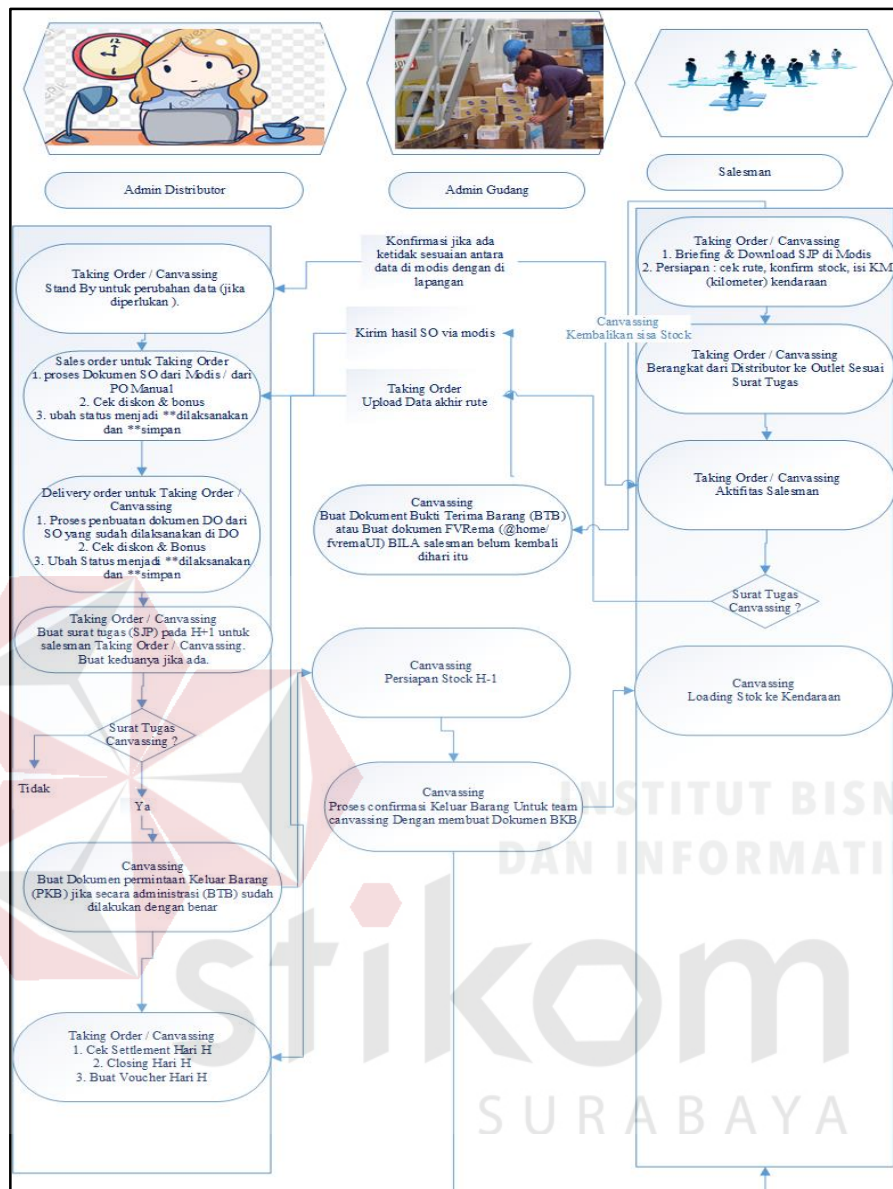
Admin Distributor

Admin Gudang

Salesman

Taking Order / Canvassing
1. Briefing & Download SJP di Modis
2. Persiapan : cek rute, konfirm stock, isi KM (kilometer) kendaraan

Konfirmasi jika ada ketidak sesuaian antara data di modis dengan di lapangan

Taking Order / Canvassing
Stand By untuk perubahan data (jika diperlukan ).

Kirim hasil SO via modis

Canvassing
Kembalikan sisa Stock

Taking Order / Canvassing
Berangkat dari Distributor ke Outlet Sesuai Surat Tugas

Sales order untuk Taking Order
1. proses Dokumen SO dari Modis / dari PO Manual
2. Cek diskon & bonus
3. ubah status menjadi **dilaksanakan dan **simpan

Taking Order
Upload Data akhir rute

Taking Order / Canvassing
Aktifitas Salesman

Delivery order untuk Taking Order / Canvassing
1. Proses penbuatan dokumen DO dari SO yang sudah dilaksanakan di DO
2. Cek diskon & Bonus
3. Ubah Status menjadi **dilaksanakan dan **simpan

Canvassing
Buat Dokument Bukti Terima Barang (BTB) atau Buat dokumen FVRema (@home/ fvremaUI) BILA salesman belum kembali dihari itu

Surat Tugas
Canvassing ?

Taking Order / Canvassing
Buat surat tugas (SJP) pada H+1 untuk salesman Taking Order / Canvassing. Buat keduanya jika ada.

Canvassing
Persiapan Stock H-1

Canvassing
Loading Stok ke Kendaraan

Surat Tugas
Canvassing ?

Tidak

Ya

Canvassing
Proses confirmasi Keluar Barang Untuk team canvassing Dengan membuat Dokumen BKB

Canvassing
Buat Dokumen permintaan Keluar Barang (PKB) jika secara administrasi (BTB) sudah dilakukan dengan benar

Taking Order / Canvassing
1. Cek Settlement Hari H
2. Closing Hari H
3. Buat Voucher Hari H

INSTITUT BISN
DAN INFORMATI
stikom
SURABAYA